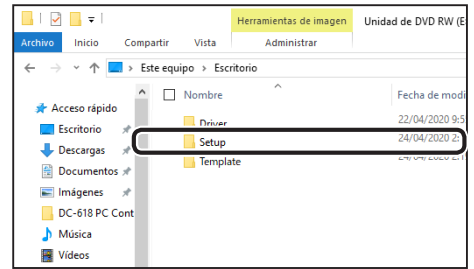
Herramientas de imagen

Unidad de DVD RW (E

Archivo

Inicio

Compartir

Vista

Administrar

Este equipo › Escritorio

Acceso rápido

Escritorio

Descargas

Documentos

Imágenes

DC-618 PC Cont

Música

Vídeos

Nombre

Fecha de modi

Driver

22/04/2020 9:5

Setup

24/04/2020 2:

Template

24/04/2020 2: